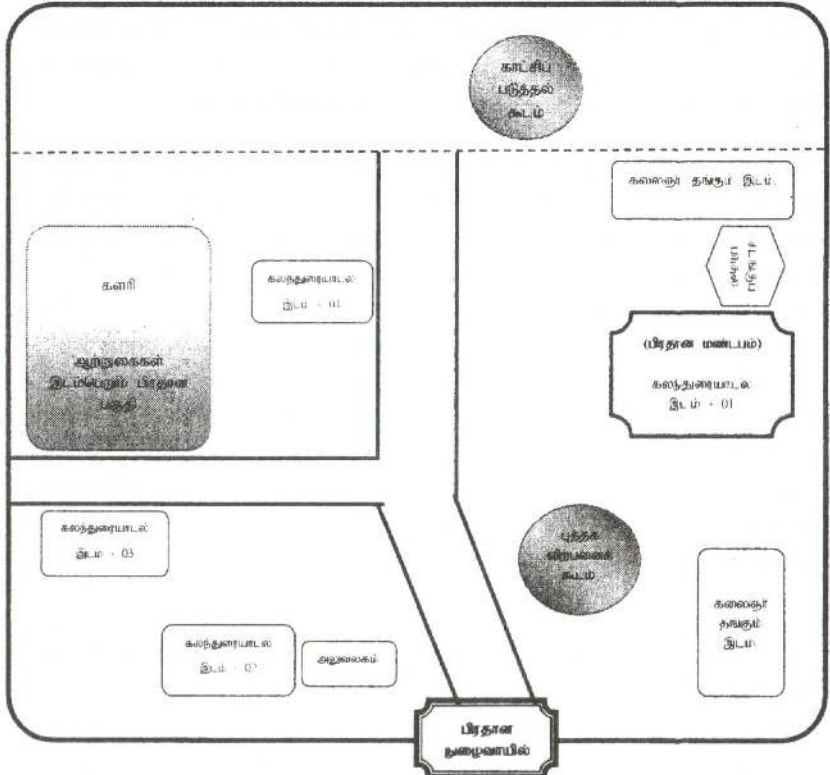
காட்சிப் படுத்தல் கூடம்

கலைஞர் தங்கும் இடம்.

சுடர் ஏற்றும் பீடம்

களரி

ஆற்றுகைகள் இடம்பெறும் பிரதான பகுதி

கலந்துரையாடல் இடம் - 01

(பிரதான மண்டபம்)

கலந்துரையாடல் இடம் - 01

கலந்துரையாடல் இடம் - 03

புத்தக விற்பனைக் கூடம்

கலைஞர் தங்கும் இடம்

கலந்துரையாடல் இடம் - 02

அலுவலகம்

பிரதான நுழைவாயில்